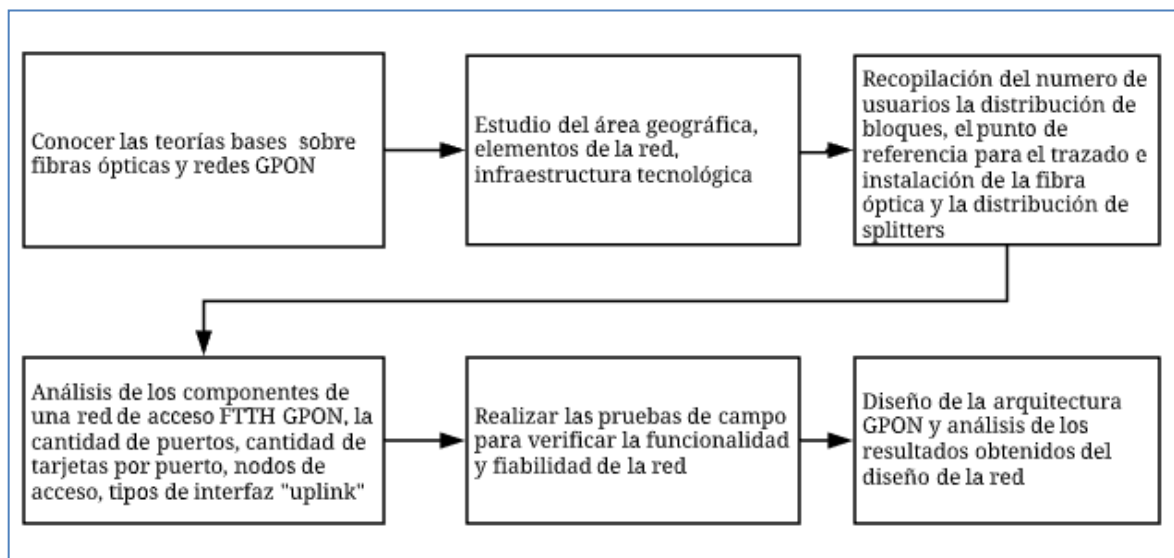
Conocer las teorías bases sobre fibras ópticas y redes GPON

Estudio del área geográfica, elementos de la red, infraestructura tecnológica

Recopilación del numero de usuarios la distribución de bloques, el punto de referencia para el trazado e instalación de la fibra óptica y la distribución de splitters

Análisis de los componentes de una red de acceso FTTH GPON, la cantidad de puertos, cantidad de tarjetas por puerto, nodos de acceso, tipos de interfaz "uplink"

Realizar las pruebas de campo para verificar la funcionalidad y fiabilidad de la red

Diseño de la arquitectura GPON y análisis de los resultados obtenidos del diseño de la red